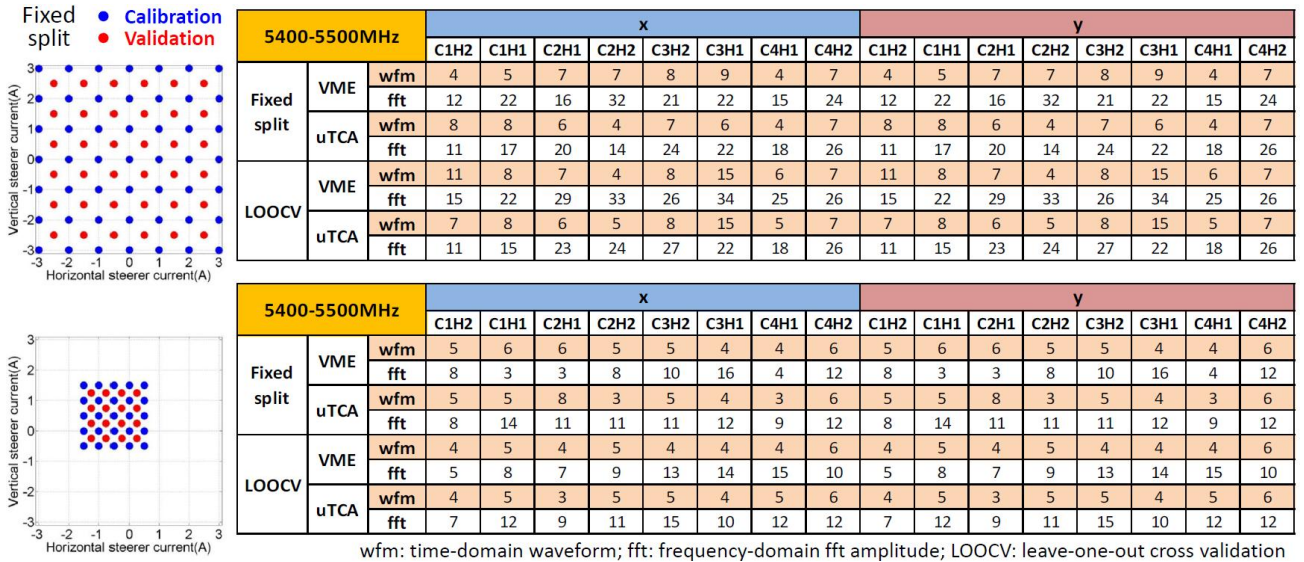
Fixed split
Calibration
Validation

3
2
1
0
-1
-2
-3
-3 -2 -1 0 1 2 3
Vertical steerer current(A)
Horizontal steerer current(A)

| 5400-5500MHz | | | x | | | | | | | | y | | | | | | | |
|---|---|---|---|---|---|---|---|---|---|---|---|---|---|---|---|---|---|---|
| | | | C1H2 | C1H1 | C2H1 | C2H2 | C3H2 | C3H1 | C4H1 | C4H2 | C1H2 | C1H1 | C2H1 | C2H2 | C3H2 | C3H1 | C4H1 | C4H2 |
| Fixed split | VME | wfm | 4 | 5 | 7 | 7 | 8 | 9 | 4 | 7 | 4 | 5 | 7 | 7 | 8 | 9 | 4 | 7 |
| | | fft | 12 | 22 | 16 | 32 | 21 | 22 | 15 | 24 | 12 | 22 | 16 | 32 | 21 | 22 | 15 | 24 |
| | uTCA | wfm | 8 | 8 | 6 | 4 | 7 | 6 | 4 | 7 | 8 | 8 | 6 | 4 | 7 | 6 | 4 | 7 |
| | | fft | 11 | 17 | 20 | 14 | 24 | 22 | 18 | 26 | 11 | 17 | 20 | 14 | 24 | 22 | 18 | 26 |
| LOOCV | VME | wfm | 11 | 8 | 7 | 4 | 8 | 15 | 6 | 7 | 11 | 8 | 7 | 4 | 8 | 15 | 6 | 7 |
| | | fft | 15 | 22 | 29 | 33 | 26 | 34 | 25 | 26 | 15 | 22 | 29 | 33 | 26 | 34 | 25 | 26 |
| | uTCA | wfm | 7 | 8 | 6 | 5 | 8 | 15 | 5 | 7 | 7 | 8 | 6 | 5 | 8 | 15 | 5 | 7 |
| | | fft | 11 | 15 | 23 | 24 | 27 | 22 | 18 | 26 | 11 | 15 | 23 | 24 | 27 | 22 | 18 | 26 |

3
2
1
0
-1
-2
-3
-3 -2 -1 0 1 2 3
Vertical steerer current(A)
Horizontal steerer current(A)

| 5400-5500MHz | | | x | | | | | | | | y | | | | | | | |
|---|---|---|---|---|---|---|---|---|---|---|---|---|---|---|---|---|---|---|
| | | | C1H2 | C1H1 | C2H1 | C2H2 | C3H2 | C3H1 | C4H1 | C4H2 | C1H2 | C1H1 | C2H1 | C2H2 | C3H2 | C3H1 | C4H1 | C4H2 |
| Fixed split | VME | wfm | 5 | 6 | 6 | 5 | 5 | 4 | 4 | 6 | 5 | 6 | 6 | 5 | 5 | 4 | 4 | 6 |
| | | fft | 8 | 3 | 3 | 8 | 10 | 16 | 4 | 12 | 8 | 3 | 3 | 8 | 10 | 16 | 4 | 12 |
| | uTCA | wfm | 5 | 5 | 8 | 3 | 5 | 4 | 3 | 6 | 5 | 5 | 8 | 3 | 5 | 4 | 3 | 6 |
| | | fft | 8 | 14 | 11 | 11 | 11 | 12 | 9 | 12 | 8 | 14 | 11 | 11 | 11 | 12 | 9 | 12 |
| LOOCV | VME | wfm | 4 | 5 | 4 | 5 | 4 | 4 | 4 | 6 | 4 | 5 | 4 | 5 | 4 | 4 | 4 | 6 |
| | | fft | 5 | 8 | 7 | 9 | 13 | 14 | 15 | 10 | 5 | 8 | 7 | 9 | 13 | 14 | 15 | 10 |
| | uTCA | wfm | 4 | 5 | 3 | 5 | 5 | 4 | 5 | 6 | 4 | 5 | 3 | 5 | 5 | 4 | 5 | 6 |
| | | fft | 7 | 12 | 9 | 11 | 15 | 10 | 12 | 12 | 7 | 12 | 9 | 11 | 15 | 10 | 12 | 12 |

wfm: time-domain waveform; fft: frequency-domain fft amplitude; LOOCV: leave-one-out cross validation